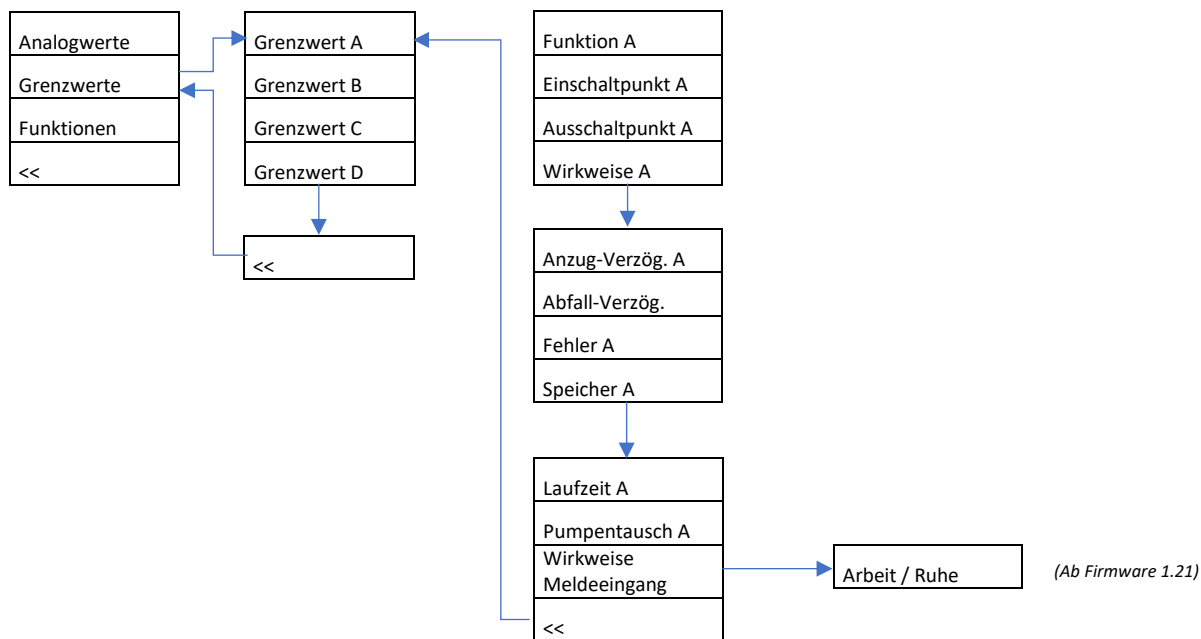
Analogwerte
Grenzwerte
Funktionen
<<

Grenzwert A
Grenzwert B
Grenzwert C
Grenzwert D

<<

Funktion A
Einschaltpunkt A
Ausschaltpunkt A
Wirkweise A

Anzug-Verzög. A
Abfall-Verzög.
Fehler A
Speicher A

Laufzeit A
Pumpentausch A
Wirkweise Meldeeingang
<<

Arbeit / Ruhe

(Ab Firmware 1.21)